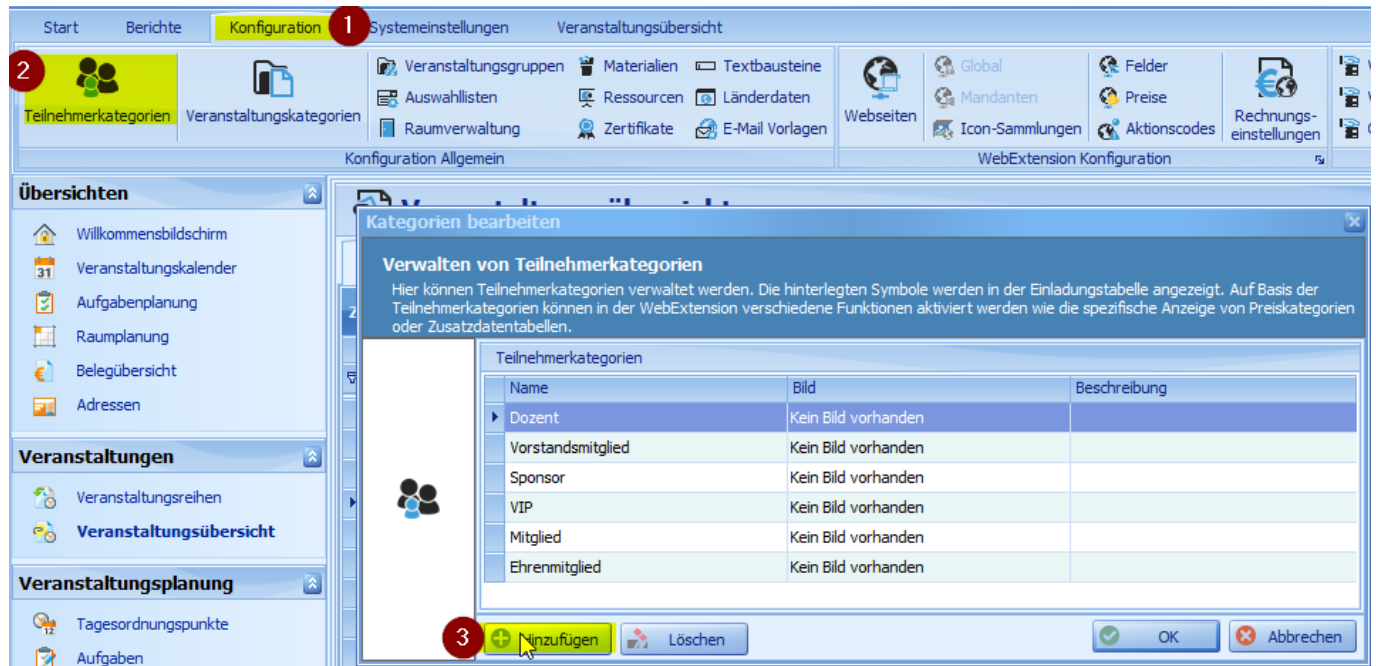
Start Berichte Konfiguration 1 Systemeinstellungen Veranstaltungsübersicht

2 Teilnehmerkategorien Veranstaltungskategorien Veranstaltungsgruppen Auswahllisten Raumverwaltung Materialien Ressourcen Zertifikate Textbausteine Länderdaten E-Mail Vorlagen

Konfiguration Allgemein

Webseiten Global Mandanten Icon-Sammlungen Felder Preise Aktionscodes Rechnungseinstellungen

WebExtension Konfiguration

Übersichten
Willkommensbildschirm
Veranstaltungskalender
Aufgabenplanung
Raumplanung
Belegübersicht
Adressen

Veranstaltungen
Veranstaltungsreihen
Veranstaltungsübersicht

Veranstaltungsplanung
Tagesordnungspunkte
Aufgaben

Kategorien bearbeiten

Verwalten von Teilnehmerkategorien
Hier können Teilnehmerkategorien verwaltet werden. Die hinterlegten Symbole werden in der Einladungstabelle angezeigt. Auf Basis der Teilnehmerkategorien können in der WebExtension verschiedene Funktionen aktiviert werden wie die spezifische Anzeige von Preiskategorien oder Zusatzdatentabellen.

Teilnehmerkategorien

| Name | Bild | Beschreibung |
|---|---|---|
| Dozent | Kein Bild vorhanden | |
| Vorstandsmitglied | Kein Bild vorhanden | |
| Sponsor | Kein Bild vorhanden | |
| VIP | Kein Bild vorhanden | |
| Mitglied | Kein Bild vorhanden | |
| Ehrenmitglied | Kein Bild vorhanden | |

3 Hinzufügen Löschen OK Abbrechen